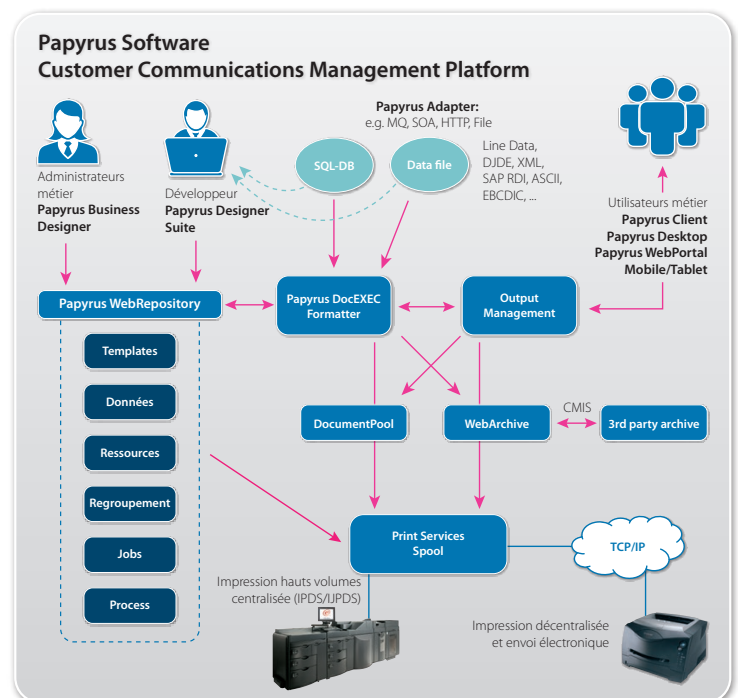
Papyrus Software
Customer Communications Management Platform

Papyrus Adapter:
e.g. MQ, SOA, HTTP, File

Administrateurs métier
Papyrus Business Designer

Développeur
Papyrus Designer Suite

SQL-DB

Data file

Line Data, DJDE, XML, SAP RDI, ASCII, EBCDIC, ...

Utilisateurs métier
Papyrus Client
Papyrus Desktop
Papyrus WebPortal
Mobile/Tablet

Papyrus WebRepository

Papyrus DocEXEC Formatter

Output Management

Templates

Données

Ressources

Regroupement

Jobs

Process

DocumentPool

WebArchive

CMIS

3rd party archive

Print Services Spool

TCP/IP

Impression hauts volumes centralisée (IPDS/UPDS)

Impression décentralisée et envoi électronique